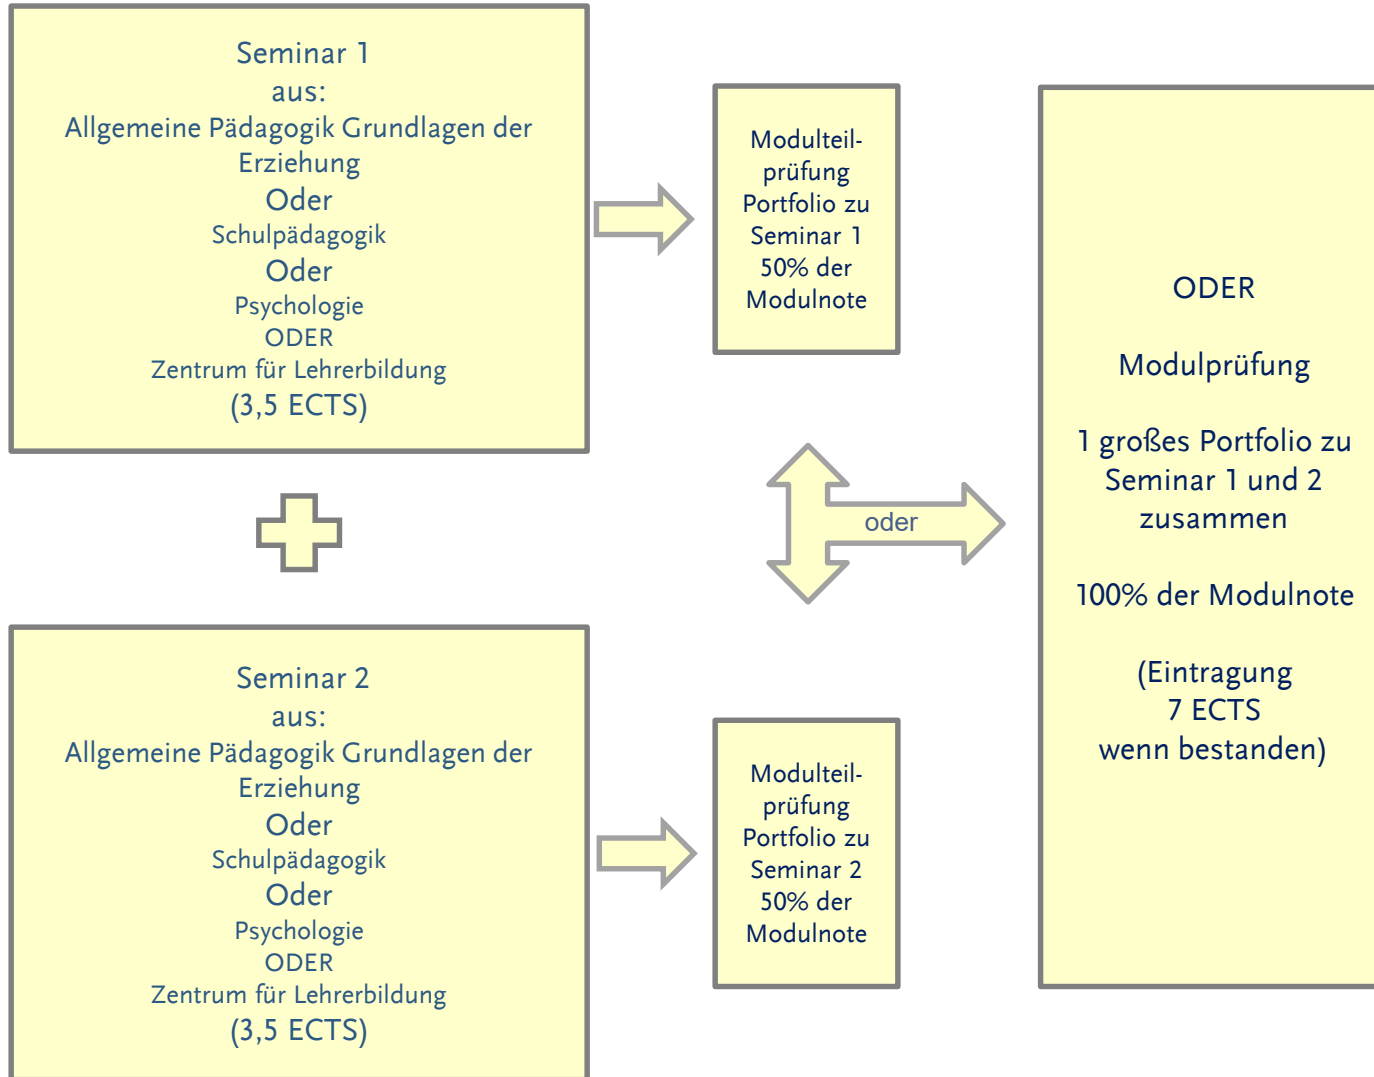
Seminar 1
aus:
Allgemeine Pädagogik Grundlagen der Erziehung
Oder
Schulpädagogik
Oder
Psychologie
ODER
Zentrum für Lehrerbildung
(3,5 ECTS)

Modulteilprüfung
Portfolio zu Seminar 1
50% der Modulnote

ODER

Modulprüfung

1 großes Portfolio zu Seminar 1 und 2 zusammen

100% der Modulnote

(Eintragung
7 ECTS
wenn bestanden)

oder

Seminar 2
aus:
Allgemeine Pädagogik Grundlagen der Erziehung
Oder
Schulpädagogik
Oder
Psychologie
ODER
Zentrum für Lehrerbildung
(3,5 ECTS)

Modulteilprüfung
Portfolio zu Seminar 2
50% der Modulnote